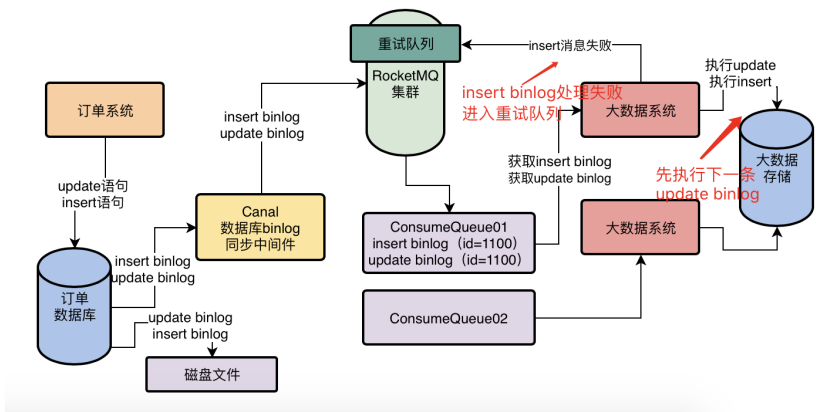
重试队列

insert消息失败

RocketMQ
集群

insert binlog处理失败
进入重试队列

执行update
执行insert

订单系统

insert binlog
update binlog

大数据系统

大数据
存储

获取insert binlog
获取update binlog

先执行下一条
update binlog

update语句
insert语句

Canal
数据库binlog
同步中间件

ConsumeQueue01
insert binlog（id=1100）
update binlog（id=1100）

大数据系统

insert binlog
update binlog

订单
数据库

update binlog
insert binlog

ConsumeQueue02

磁盘文件